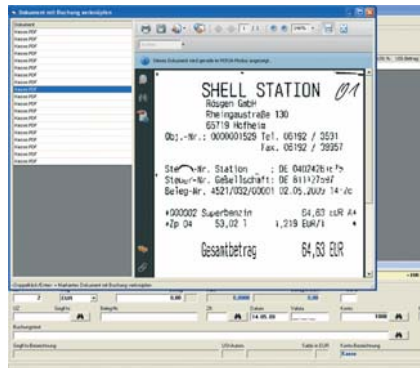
Dokument mit Buchung verknüpfen

Dokument
Hesse.PDF
Hesse.PDF
Hesse.PDF
Hesse.PDF
Hesse.PDF
Hesse.PDF
Hesse.PDF
Hesse.PDF
Hesse.PDF
Hesse.PDF
Hesse.PDF
Hesse.PDF
Hesse.PDF
Hesse.PDF
Hesse.PDF
Hesse.PDF
Hesse.PDF
Hesse.PDF
Hesse.PDF
Hesse.PDF

Dieses Dokument wird gerade in PDF-Modus angezeigt.

SHELL STATION 01
Rösgen GmbH
Rheingaustraße 130
65719 Hofheim
Obj.-Nr.: 0000001529 Tel. 06192 / 3531
Fax. 06192 / 39357

Ste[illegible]-Nr. Station : DE 040242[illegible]
Steuer-Nr. Gesellschaft: DE 811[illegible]
Beleg-Nr. 4521/032/00001 02.05.2005 14:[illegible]

*000002 Superbenzin 64,63 EUR A*
*Zp 04 53,02 l 1,219 EUR/l

Gesamtbetrag 64,63 EUR

Doppelklick/Enter = Markiertes Dokument mit Buchung verknüpfen

2 EUR 0,00 1000
Gegenkonto Beleg-Nr. Datum Valuta Konto
14.05.06
Buchungstext
Gegenkonto-Bezeichnung USt-Betrag Saldo in EUR Konto-Bezeichnung